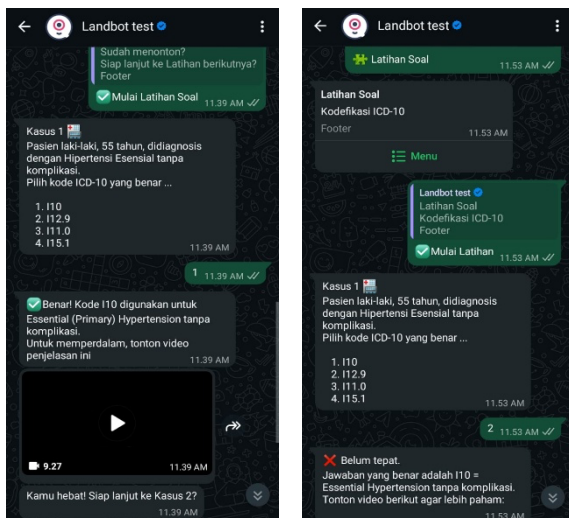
Landbot test

Sudah menonton?
Siap lanjut ke Latihan berikutnya?
Footer

Mulai Latihan Soal 11.39 AM

Kasus 1
Pasien laki-laki, 55 tahun, didiagnosis dengan Hipertensi Esensial tanpa komplikasi.
Pilih kode ICD-10 yang benar ...

1. I10
2. I12.9
3. I11.0
4. I15.1
11.39 AM

1 11.39 AM

Benar! Kode I10 digunakan untuk Essential (Primary) Hypertension tanpa komplikasi.
Untuk memperdalam, tonton video penjelasan ini
11.39 AM

9.27 11.39 AM

Kamu hebat! Siap lanjut ke Kasus 2?
11.39 AM

Landbot test

Latihan Soal 11.53 AM

Latihan Soal
Kodefikasi ICD-10
Footer
11.53 AM

Menu

Landbot test
Latihan Soal
Kodefikasi ICD-10
Footer

Mulai Latihan 11.53 AM

Kasus 1
Pasien laki-laki, 55 tahun, didiagnosis dengan Hipertensi Esensial tanpa komplikasi.
Pilih kode ICD-10 yang benar ...

1. I10
2. I12.9
3. I11.0
4. I15.1
11.53 AM

2 11.53 AM

Belum tepat.
Jawaban yang benar adalah I10 = Essential Hypertension tanpa komplikasi.
Tonton video berikut agar lebih paham:
11.53 AM